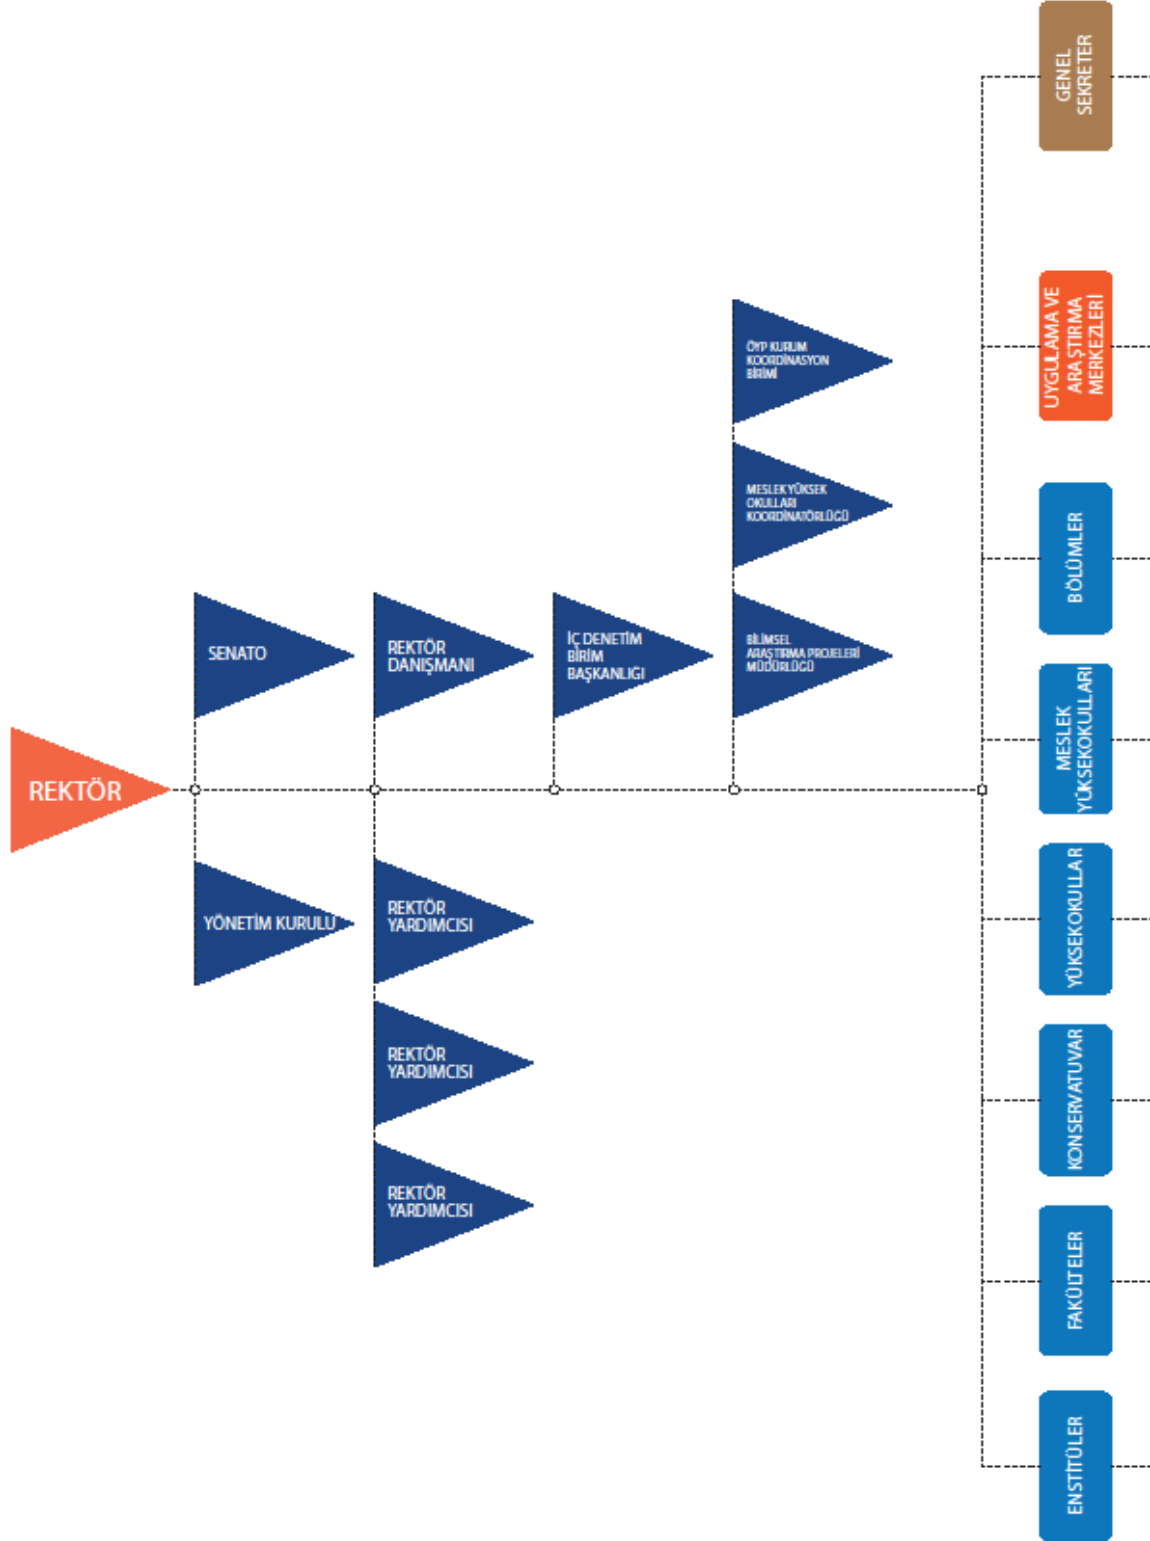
REKTÖR

SENATO

YÖNETİM KURULU

REKTÖR DANIŞMANI

REKTÖR YARDIMCISI

REKTÖR YARDIMCISI

REKTÖR YARDIMCISI

İÇ DENETİM BİRİM BAŞKANLIĞI

BİLİMSEL ARAŞTIRMA PROJELERİ MÜDÜRLÜĞÜ

MESLEK YÜKSEK OKULLARI KOORDİNATÖRLÜĞÜ

ÖYP KURUM KOORDİNASYON BİRİMİ

GENEL SEKRETER

UYGULAMA VE ARAŞTIRMA MERKEZLERİ

BÖLÜMLER

MESLEK YÜKSEKOKULLARI

YÜKSEKOKULLAR

KONSERVATUVAR

FAKÜLTELER

ENSTİTÜLER